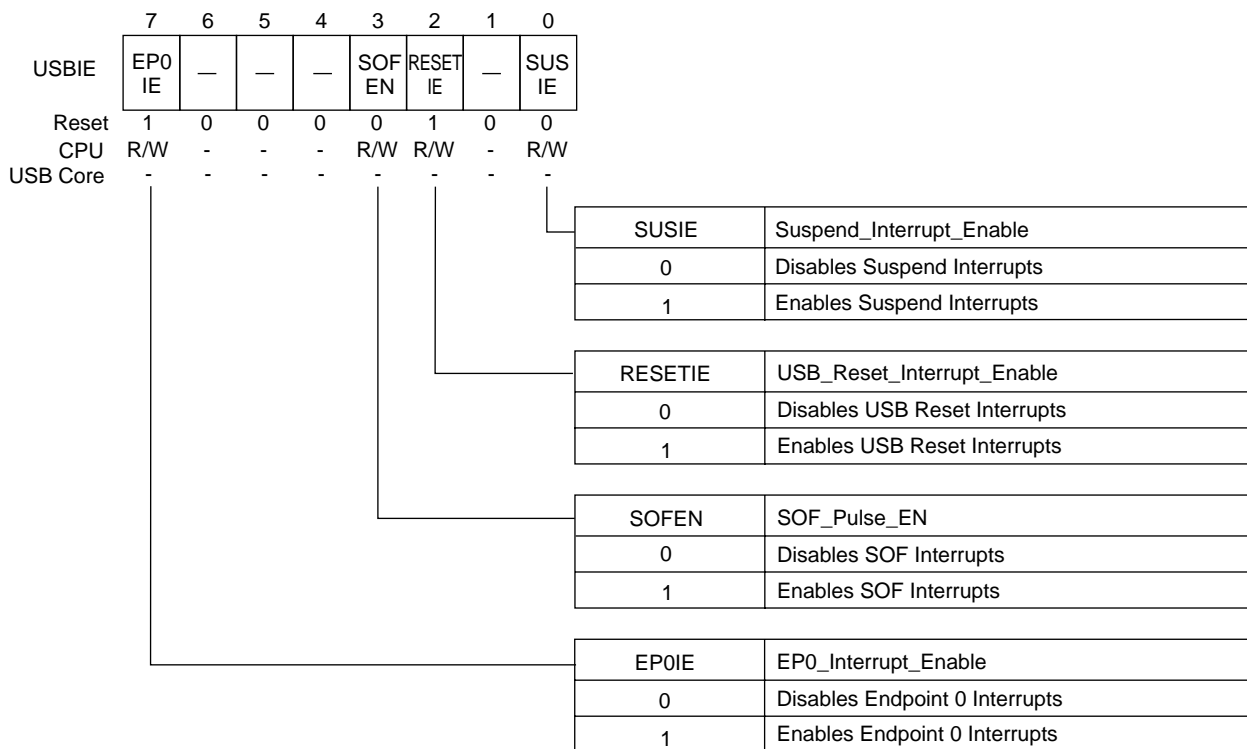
|  | 7 | 6 | 5 | 4 | 3 | 2 | 1 | 0 |
|---|---|---|---|---|---|---|---|---|
| USBIE | EP0 IE | — | — | — | SOF EN | RESET IE | — | SUS IE |
| Reset | 1 | 0 | 0 | 0 | 0 | 1 | 0 | 0 |
| CPU | R/W | - | - | - | R/W | R/W | - | R/W |
| USB Core | - | - | - | - | - | - | - | - |

| SUSIE | Suspend_Interrupt_Enable |
|---|---|
| 0 | Disables Suspend Interrupts |
| 1 | Enables Suspend Interrupts |

| RESETIE | USB_Reset_Interrupt_Enable |
|---|---|
| 0 | Disables USB Reset Interrupts |
| 1 | Enables USB Reset Interrupts |

| SOFEN | SOF_Pulse_EN |
|---|---|
| 0 | Disables SOF Interrupts |
| 1 | Enables SOF Interrupts |

| EP0IE | EP0_Interrupt_Enable |
|---|---|
| 0 | Disables Endpoint 0 Interrupts |
| 1 | Enables Endpoint 0 Interrupts |